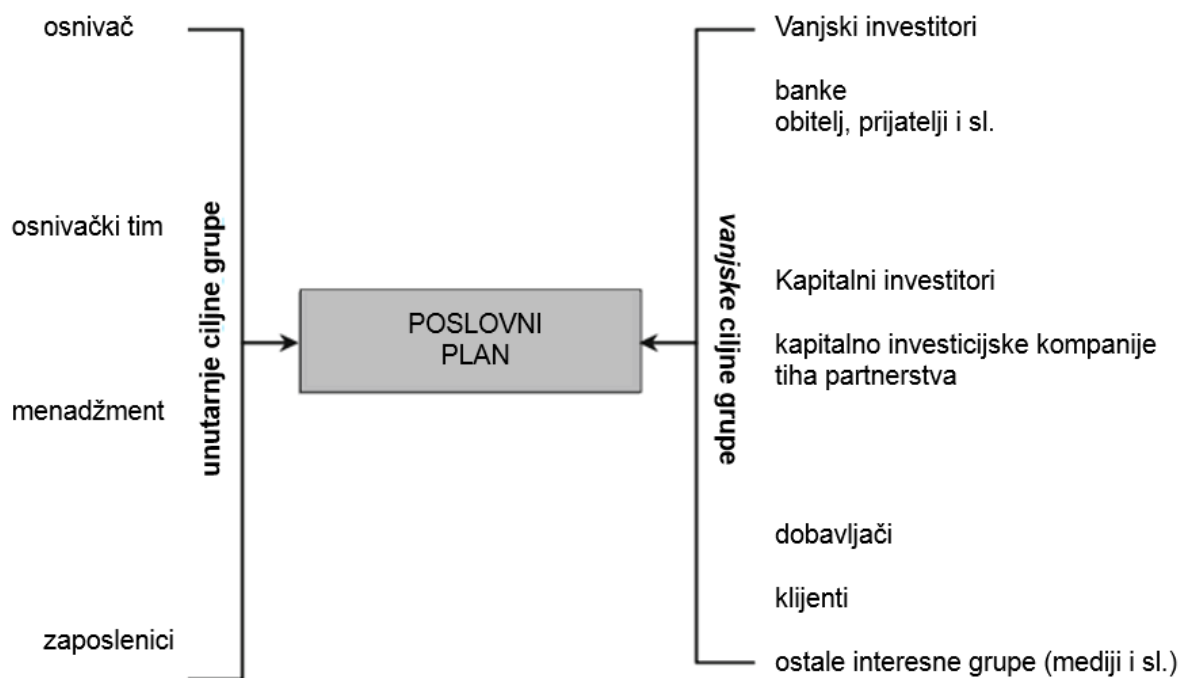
osnivač

osnivački tim

menadžment

zaposlenici

unutarnje ciljne grupe

POSLOVNI PLAN

vanjske ciljne grupe

Vanjski investitori

banke
obitelj, prijatelji i sl.

Kapitalni investitori

kapitalno investicijske kompanije
tiha partnerstva

dobavljači

klijenti

ostale interesne grupe (mediji i sl.)